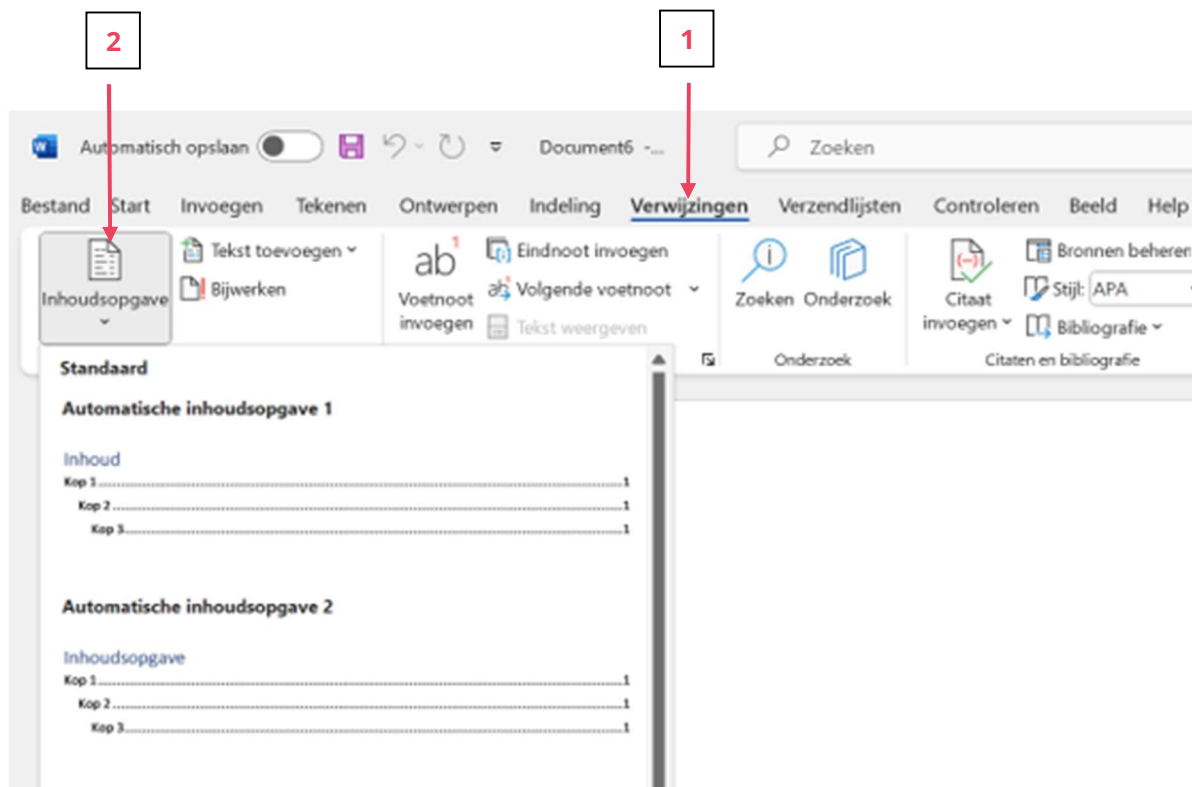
2

1

Automatisch opslaan

Document6 -...

Zoeken

Bestand Start Invoegen Tekenen Ontwerpen Indeling Verwijzingen Verzendlijsten Controleren Beeld Help

Inhoudsopgave

Tekst toevoegen

Bijwerken

ab

Voetnoot invoegen

Eindnoot invoegen

Volgende voetnoot

Tekst weergeven

Zoeken

Onderzoek

Onderzoek

Citaat invoegen

Bronnen beheren

Stijl: APA

Bibliografie

Citaten en bibliografie

Standaard

Automatische inhoudsopgave 1

Inhoud

Kop 1.....1

Kop 2.....1

Kop 3.....1

Automatische inhoudsopgave 2

Inhoudsopgave

Kop 1.....1

Kop 2.....1

Kop 3.....1